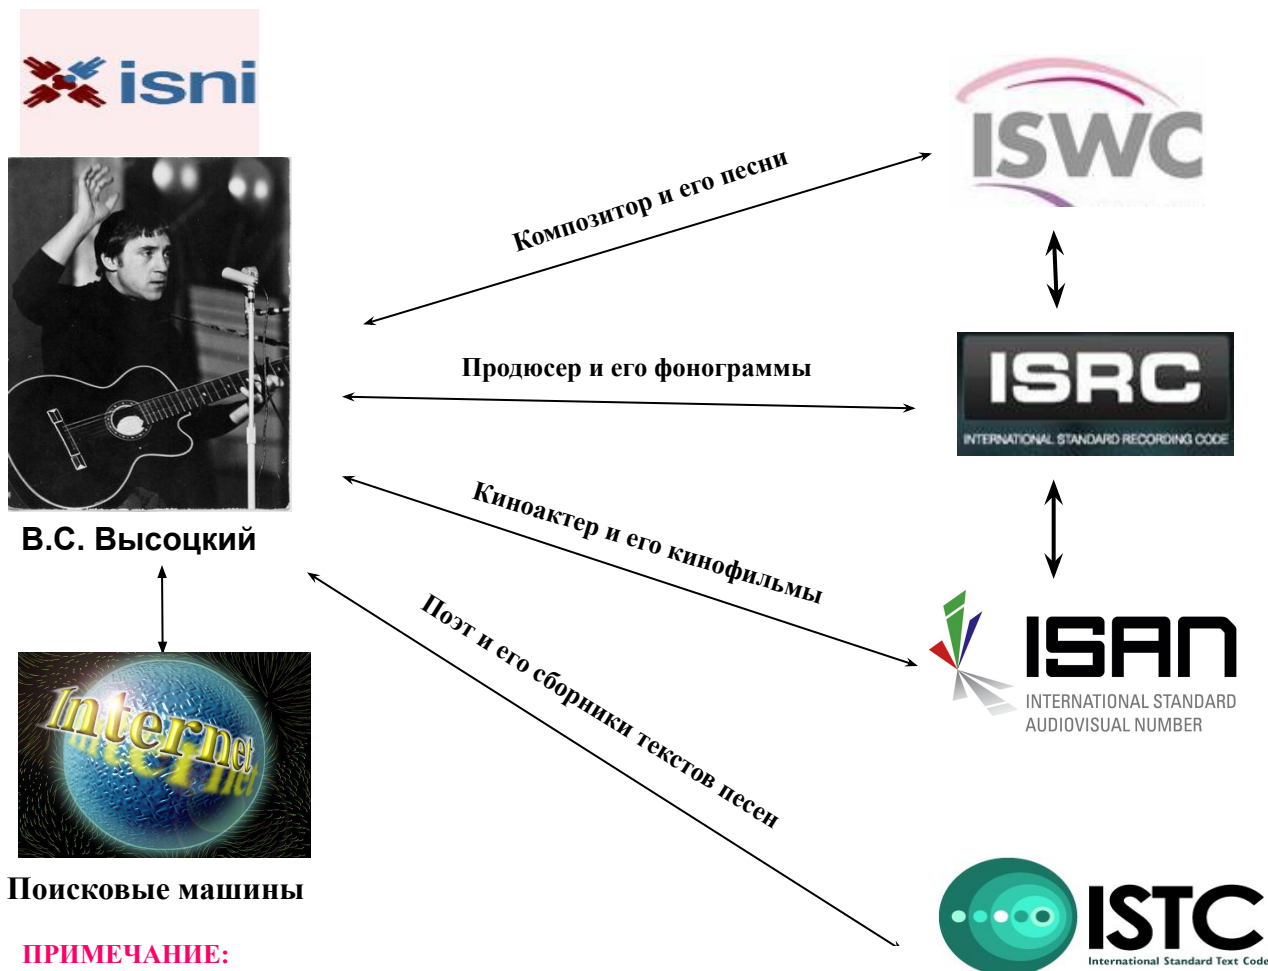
isni

ISWC

Композитор и его песни

Продюсер и его фонограммы

ISRC
INTERNATIONAL STANDARD RECORDING CODE

Киноактер и его кинофильмы

В.С. Высоцкий

ISAN
INTERNATIONAL STANDARD AUDIOVISUAL NUMBER

Поэт и его сборники текстов песен

Internet

Поисковые машины

ISTC
International Standard Text Code

ПРИМЕЧАНИЕ: